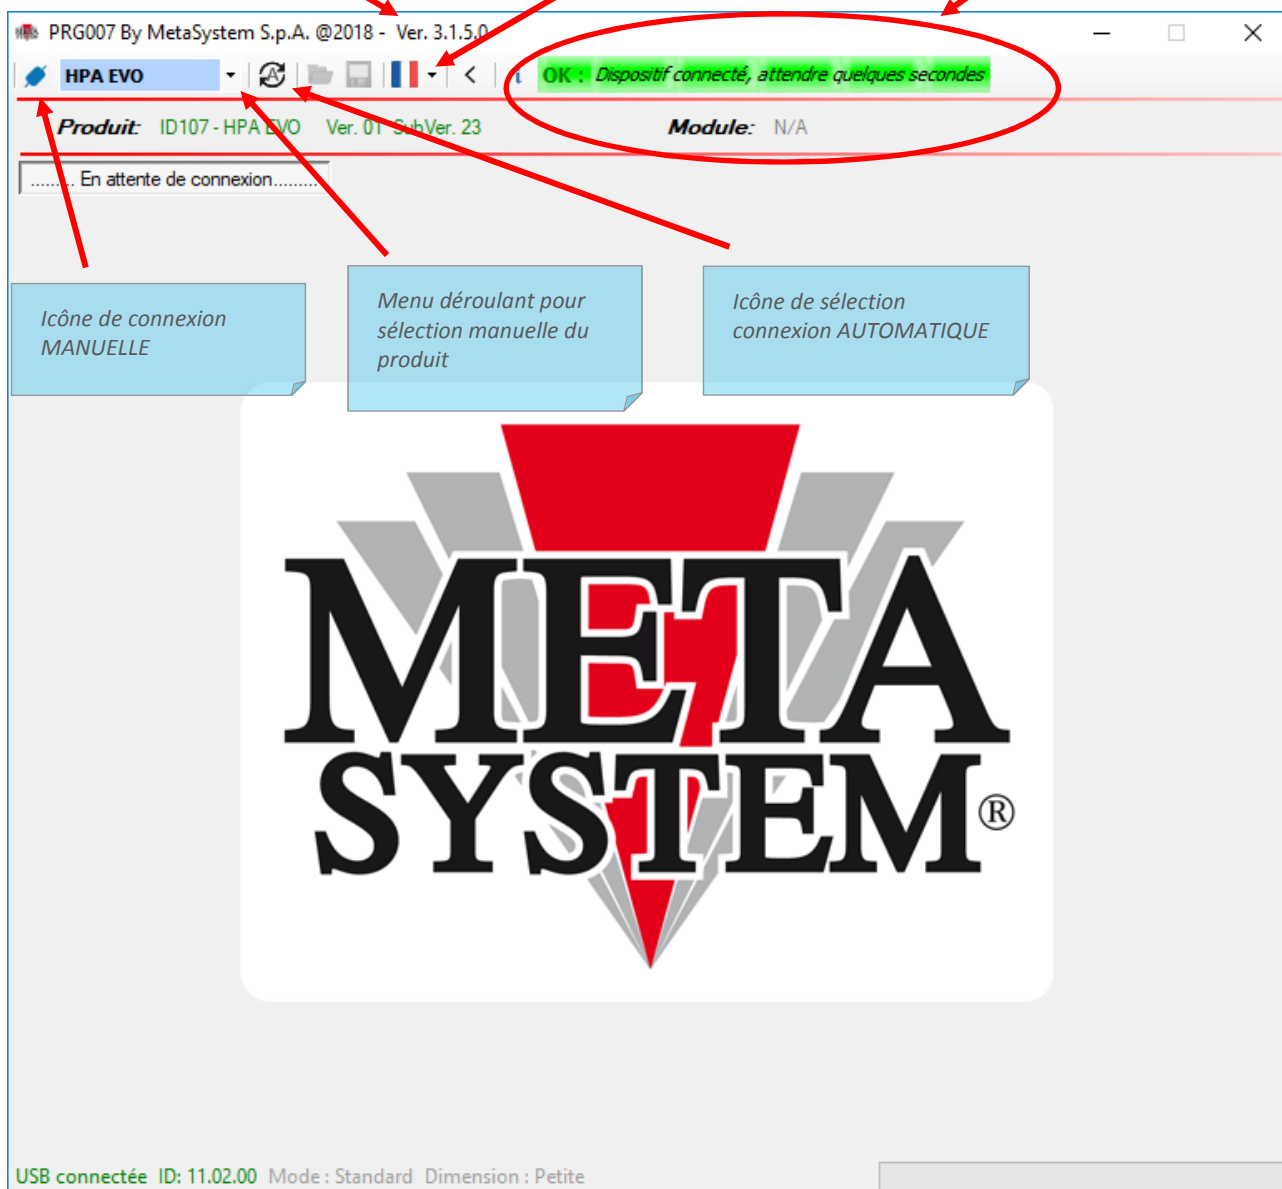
PRG007 By MetaSystem S.p.A. @2018 - Ver. 3.1.5.0

HPA EVO

OK : Dispositif connecté, attendre quelques secondes

Produit: ID107 - HPA EVO Ver. 01 SubVer. 23

Module: N/A

........ En attente de connexion.........

Icône de connexion MANUELLE

Menu déroulant pour sélection manuelle du produit

Icône de sélection connexion AUTOMATIQUE

META SYSTEM®

USB connectée ID: 11.02.00 Mode : Standard Dimension : Petite